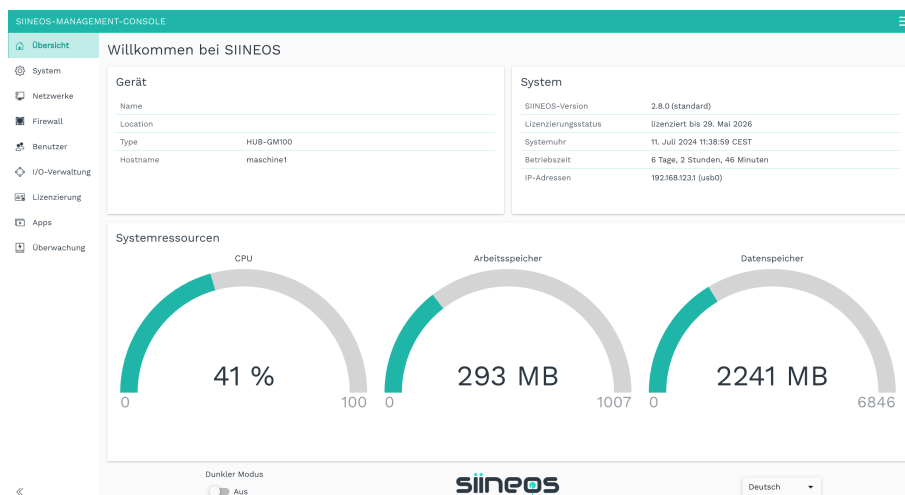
SIINEOS-MANAGEMENT-CONSOLE

Übersicht
System
Netzwerke
Firewall
Benutzer
I/O-Verwaltung
Lizenzierung
Apps
Überwachung

Willkommen bei SIINEOS

Gerät

| Name | |
|---|---|
| Location | |
| Type | HUB-GM100 |
| Hostname | maschine1 |

System

| SIINEOS-Version | 2.8.0 (standard) |
|---|---|
| Lizenzierungsstatus | lizenziert bis 29. Mai 2026 |
| Systemuhr | 11. Juli 2024 11:38:59 CEST |
| Betriebszeit | 6 Tage, 2 Stunden, 46 Minuten |
| IP-Adressen | 192.168.123.1 (usb0) |

Systemressourcen

CPU
41 %
0
100

Arbeitsspeicher
293 MB
0
1007

Datenspeicher
2241 MB
0
6846

«

Dunkler Modus
Aus

siineos

Deutsch